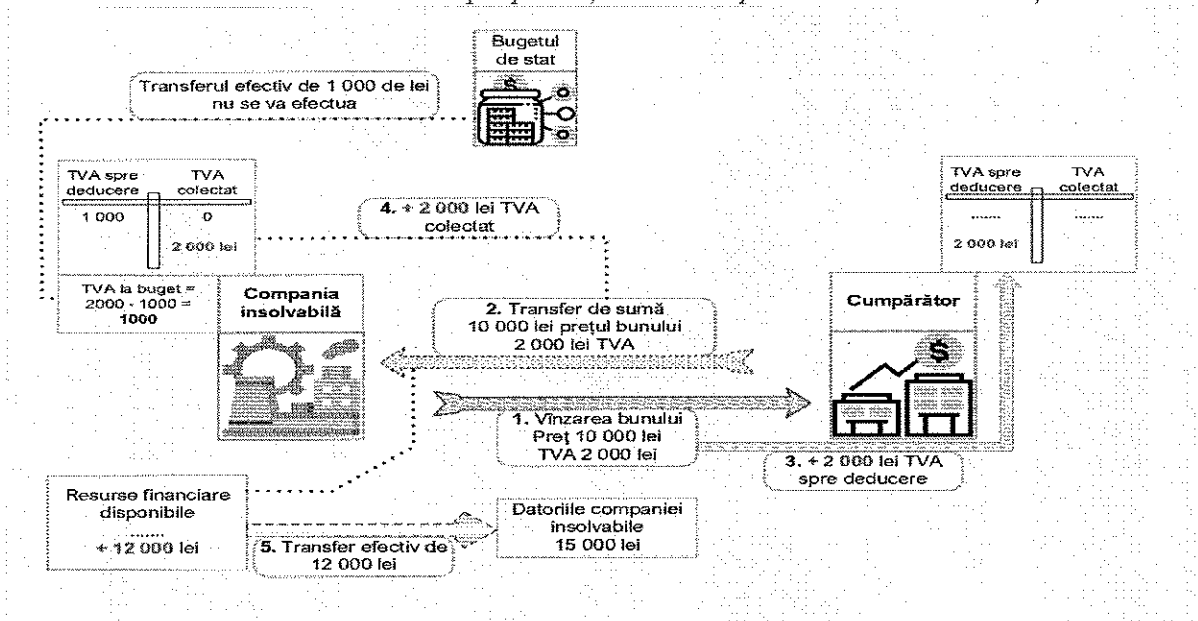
Bugetul de stat

Transferul efectiv de 1 000 de lei nu se va efectua

| TVA spre deducere | TVA colectat |
|---|---|
| 1 000 | 0 |
| | 2 000 lei |

TVA la buget = 2000 - 1000 = **1000**

**Compania insolvabilă**

**4. + 2 000 lei TVA colectat**

**2. Transfer de sumă 10 000 lei prețul bunului 2 000 lei TVA**

**1. Vînzarea bunului Preț 10 000 lei TVA 2 000 lei**

**Cumpărător**

| TVA spre deducere | TVA colectat |
|---|---|
| ....... | ....... |
| 2 000 lei | |

**3. + 2 000 lei TVA spre deducere**

Resurse financiare disponibile
.......
+ 12 000 lei

**5. Transfer efectiv de 12 000 lei**

Datoriile companiei insolvabile 15 000 lei